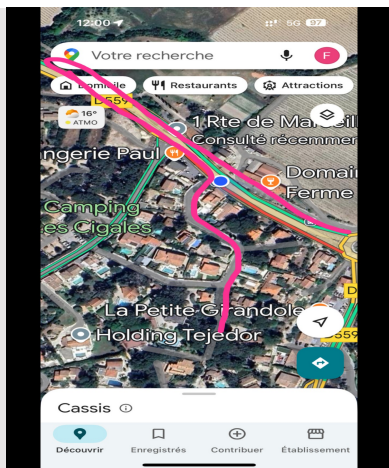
12:00
5G 97

Votre recherche
F

Domicile
Restaurants
Attractions

L559
16°
ATMO

1 Rte de Marseill
Consulté récemmen
angerie Paul
Domain
Ferme
Camping
es Cigales
La Petite Girandole
Holding Tejedor
D
L559

Cassis

Découvrir
Enregistrés
Contribuer
Établissement